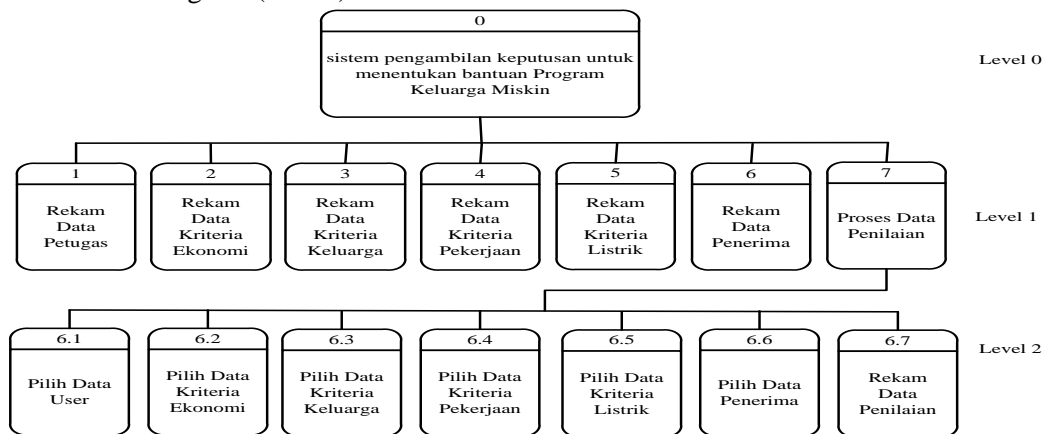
0

sistem pengambilan keputusan untuk menentukan bantuan Program Keluarga Miskin

Level 0

1

Rekam Data Petugas

2

Rekam Data Kriteria Ekonomi

3

Rekam Data Kriteria Keluarga

4

Rekam Data Kriteria Pekerjaan

5

Rekam Data Kriteria Listrik

6

Rekam Data Penerima

7

Proses Data Penilaian

Level 1

6.1

Pilih Data User

6.2

Pilih Data Kriteria Ekonomi

6.3

Pilih Data Kriteria Keluarga

6.4

Pilih Data Kriteria Pekerjaan

6.5

Pilih Data Kriteria Listrik

6.6

Pilih Data Penerima

6.7

Rekam Data Penilaian

Level 2